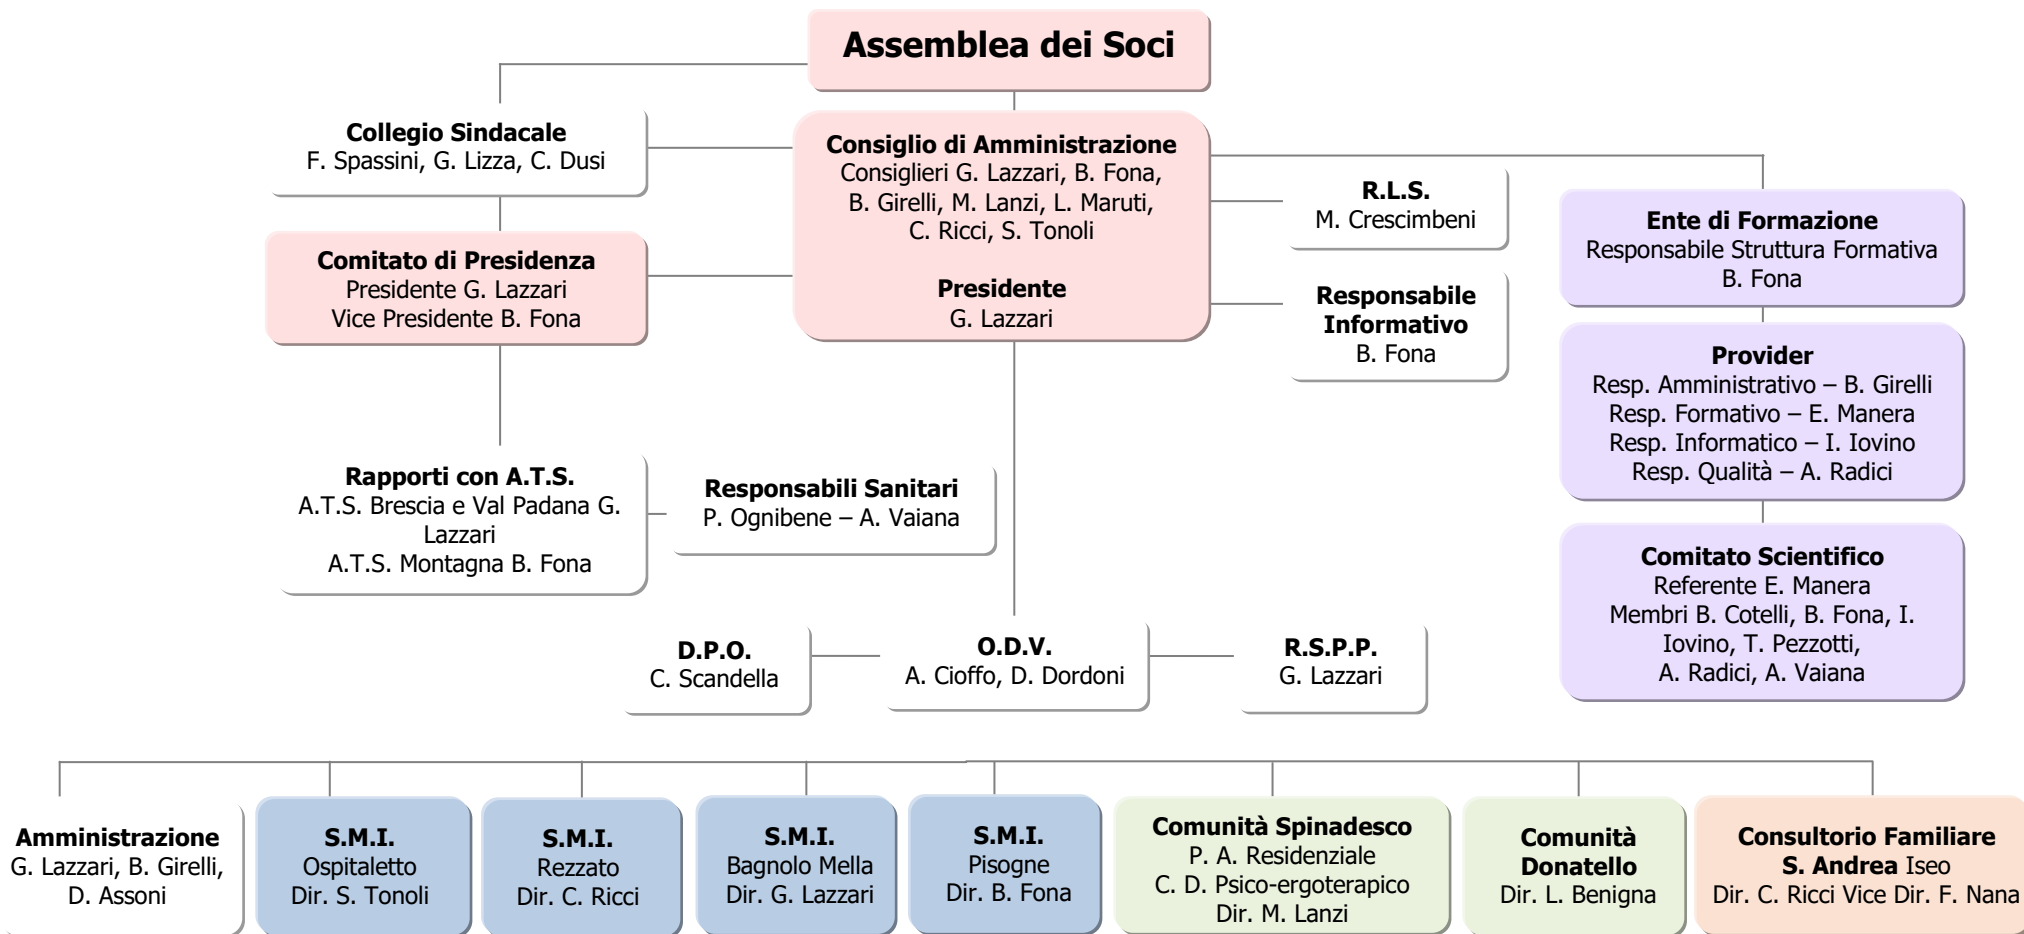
Assemblea dei Soci

Collegio Sindacale
F. Spassini, G. Lizza, C. Dusi

Consiglio di Amministrazione
Consiglieri G. Lazzari, B. Fona, B. Girelli, M. Lanzi, L. Maruti, C. Ricci, S. Tonoli

Presidente
G. Lazzari

Comitato di Presidenza
Presidente G. Lazzari
Vice Presidente B. Fona

R.L.S.
M. Crescimbeni

Responsabile Informativo
B. Fona

Ente di Formazione
Responsabile Struttura Formativa
B. Fona

Provider
Resp. Amministrativo – B. Girelli
Resp. Formativo – E. Manera
Resp. Informatico – I. Iovino
Resp. Qualità – A. Radici

Comitato Scientifico
Referente E. Manera
Membri B. Cotelli, B. Fona, I. Iovino, T. Pezzotti, A. Radici, A. Vaiana

Rapporti con A.T.S.
A.T.S. Brescia e Val Padana G. Lazzari
A.T.S. Montagna B. Fona

Responsabili Sanitari
P. Ognibene – A. Vaiana

D.P.O.
C. Scandella

O.D.V.
A. Cioffo, D. Dordoni

R.S.P.P.
G. Lazzari

Amministrazione
G. Lazzari, B. Girelli, D. Assoni

S.M.I.
Ospitaletto
Dir. S. Tonoli

S.M.I.
Rezzato
Dir. C. Ricci

S.M.I.
Bagnolo Mella
Dir. G. Lazzari

S.M.I.
Pisogne
Dir. B. Fona

Comunità Spinadesco
P. A. Residenziale
C. D. Psico-ergoterapico
Dir. M. Lanzi

Comunità Donatello
Dir. L. Benigna

Consultorio Familiare
S. Andrea Iseo
Dir. C. Ricci Vice Dir. F. Nana